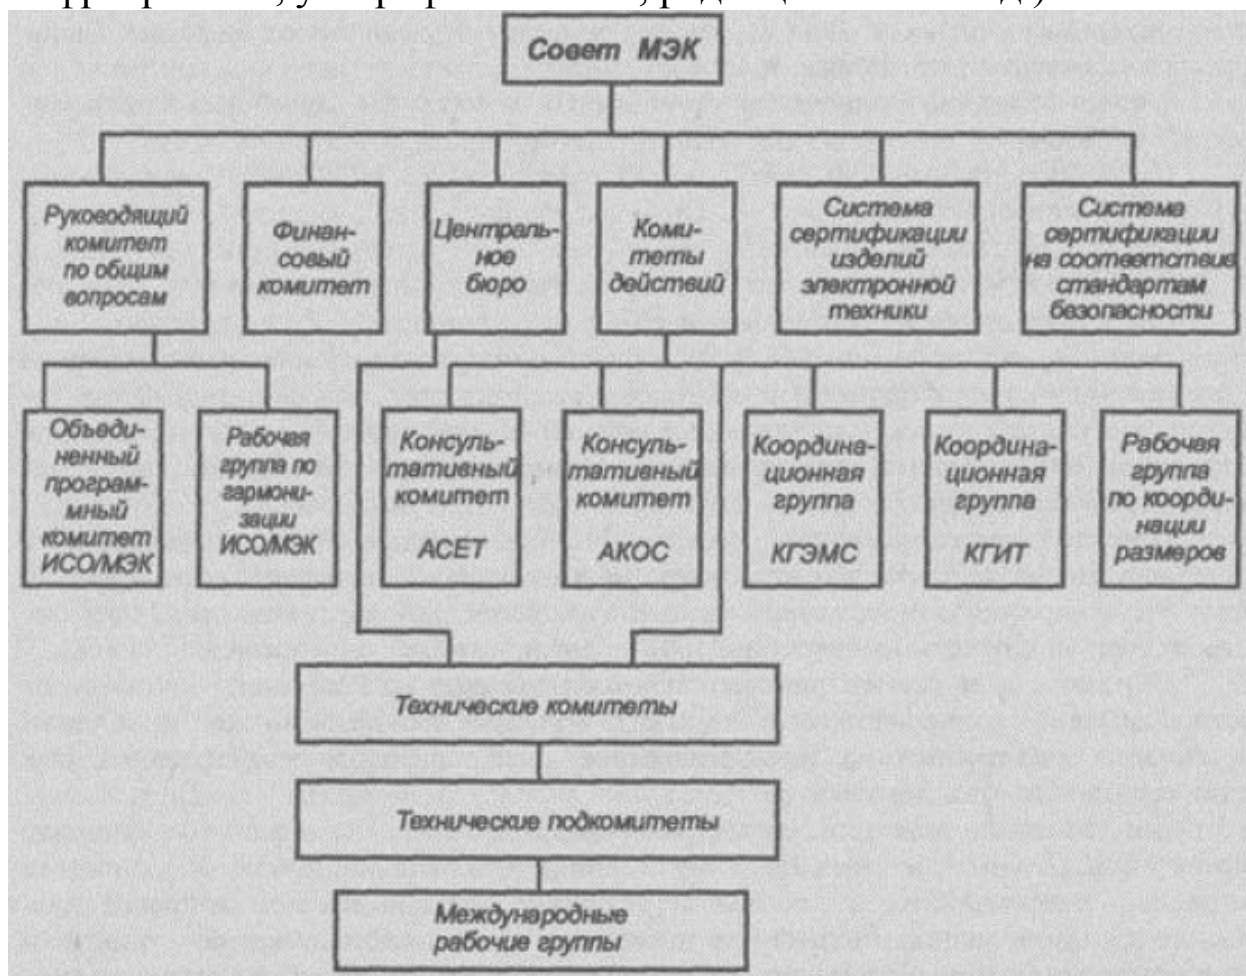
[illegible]

Совет МЭК

Руководящий комитет по общим вопросам

Финансовый комитет

Центральное бюро

Комитеты действий

Система сертификации изделий электронной техники

Система сертификации на соответствие стандартам безопасности

Объединенный программный комитет ИСО/МЭК

Рабочая группа по гармонизации ИСО/МЭК

Консультативный комитет АСЕТ

Консультативный комитет АКОС

Координационная группа КГЭМС

Координационная группа КГИТ

Рабочая группа по координации размеров

Технические комитеты

Технические подкомитеты

Международные рабочие группы